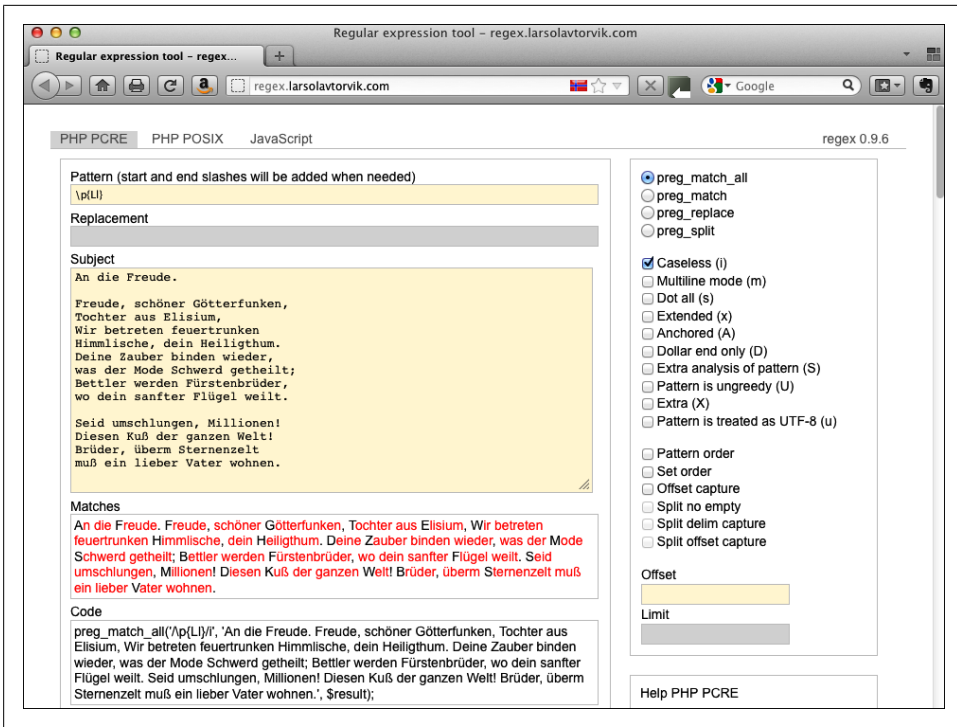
Regular expression tool – regex.larsolavtorvik.com

Regular expression tool – regex...

regex.larsolavtorvik.com

Google

PHP PCRE PHP POSIX JavaScript regex 0.9.6

Pattern (start and end slashes will be added when needed)
\p{Ll}

Replacement

Subject
An die Freude.

Freude, schöner Götterfunken,
Tochter aus Elisium,
Wir betreten feuertrunken
Himmlische, dein Heiligthum.
Deine Zauber binden wieder,
was der Mode Schwerd getheilt;
Bettler werden Fürstenbrüder,
wo dein sanfter Flügel weilt.

Seid umschlungen, Millionen!
Diesen Kuß der ganzen Welt!
Brüder, überm Sternenzelt
muß ein lieber Vater wohnen.

Matches
An die Freude. Freude, schöner Götterfunken, Tochter aus Elisium, Wir betreten feuertrunken Himmlische, dein Heiligthum. Deine Zauber binden wieder, was der Mode Schwerd getheilt; Bettler werden Fürstenbrüder, wo dein sanfter Flügel weilt. Seid umschlungen, Millionen! Diesen Kuß der ganzen Welt! Brüder, überm Sternenzelt muß ein lieber Vater wohnen.

Code
preg_match_all('/\p{Ll}/i', 'An die Freude. Freude, schöner Götterfunken, Tochter aus Elisium, Wir betreten feuertrunken Himmlische, dein Heiligthum. Deine Zauber binden wieder, was der Mode Schwerd getheilt; Bettler werden Fürstenbrüder, wo dein sanfter Flügel weilt. Seid umschlungen, Millionen! Diesen Kuß der ganzen Welt! Brüder, überm Sternenzelt muß ein lieber Vater wohnen.', $result);

preg_match_all
preg_match
preg_replace
preg_split

Caseless (i)
Multiline mode (m)
Dot all (s)
Extended (x)
Anchored (A)
Dollar end only (D)
Extra analysis of pattern (S)
Pattern is ungreedy (U)
Extra (X)
Pattern is treated as UTF-8 (u)

Pattern order
Set order
Offset capture
Split no empty
Split delim capture
Split offset capture

Offset

Limit

Help PHP PCRE